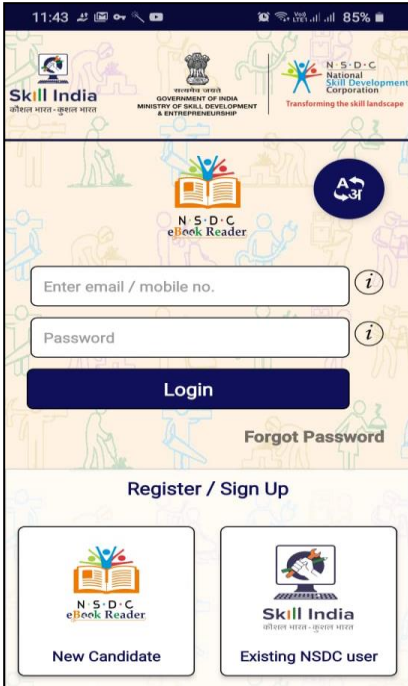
11:43 85%

Skill India
कौशल भारत-कुशल भारत

सत्यमेव जयते
GOVERNMENT OF INDIA
MINISTRY OF SKILL DEVELOPMENT & ENTREPRENEURSHIP

N·S·D·C
National Skill Development Corporation
Transforming the skill landscape

N·S·D·C
eBook Reader

A अ

Enter email / mobile no.

Password

Login

Forgot Password

Register / Sign Up

N·S·D·C
eBook Reader

New Candidate

Skill India
कौशल भारत-कुशल भारत

Existing NSDC user